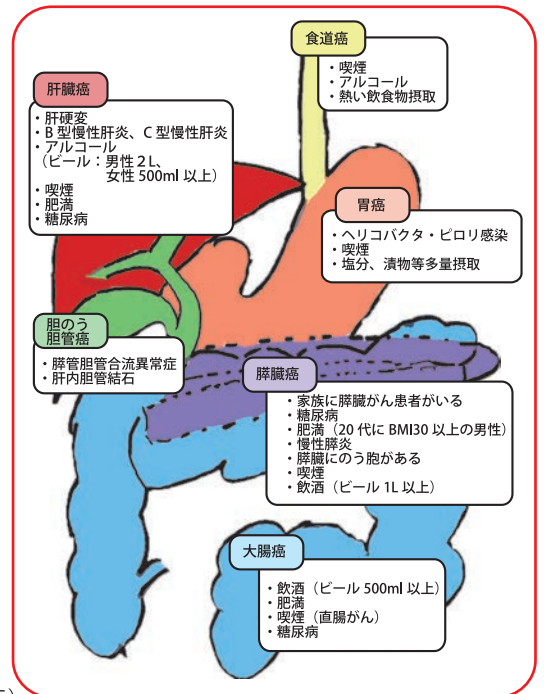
食道癌

・喫煙
・アルコール
・熱い飲食物摂取

肝臓癌

・肝硬変
・B 型慢性肝炎、C 型慢性肝炎
・アルコール
（ビール：男性 2L、
女性 500ml 以上）
・喫煙
・肥満
・糖尿病

胃癌

・ヘリコバクタ・ピロリ感染
・喫煙
・塩分、漬物等多量摂取

胆のう
胆管癌

・膵管胆管合流異常症
・肝内胆管結石

膵臓癌

・家族に膵臓がん患者がいる
・糖尿病
・肥満（20 代に BMI30 以上の男性）
・慢性膵炎
・膵臓にのう胞がある
・喫煙
・飲酒（ビール 1L 以上）

大腸癌

・飲酒（ビール 500ml 以上）
・肥満
・喫煙（直腸がん）
・糖尿病